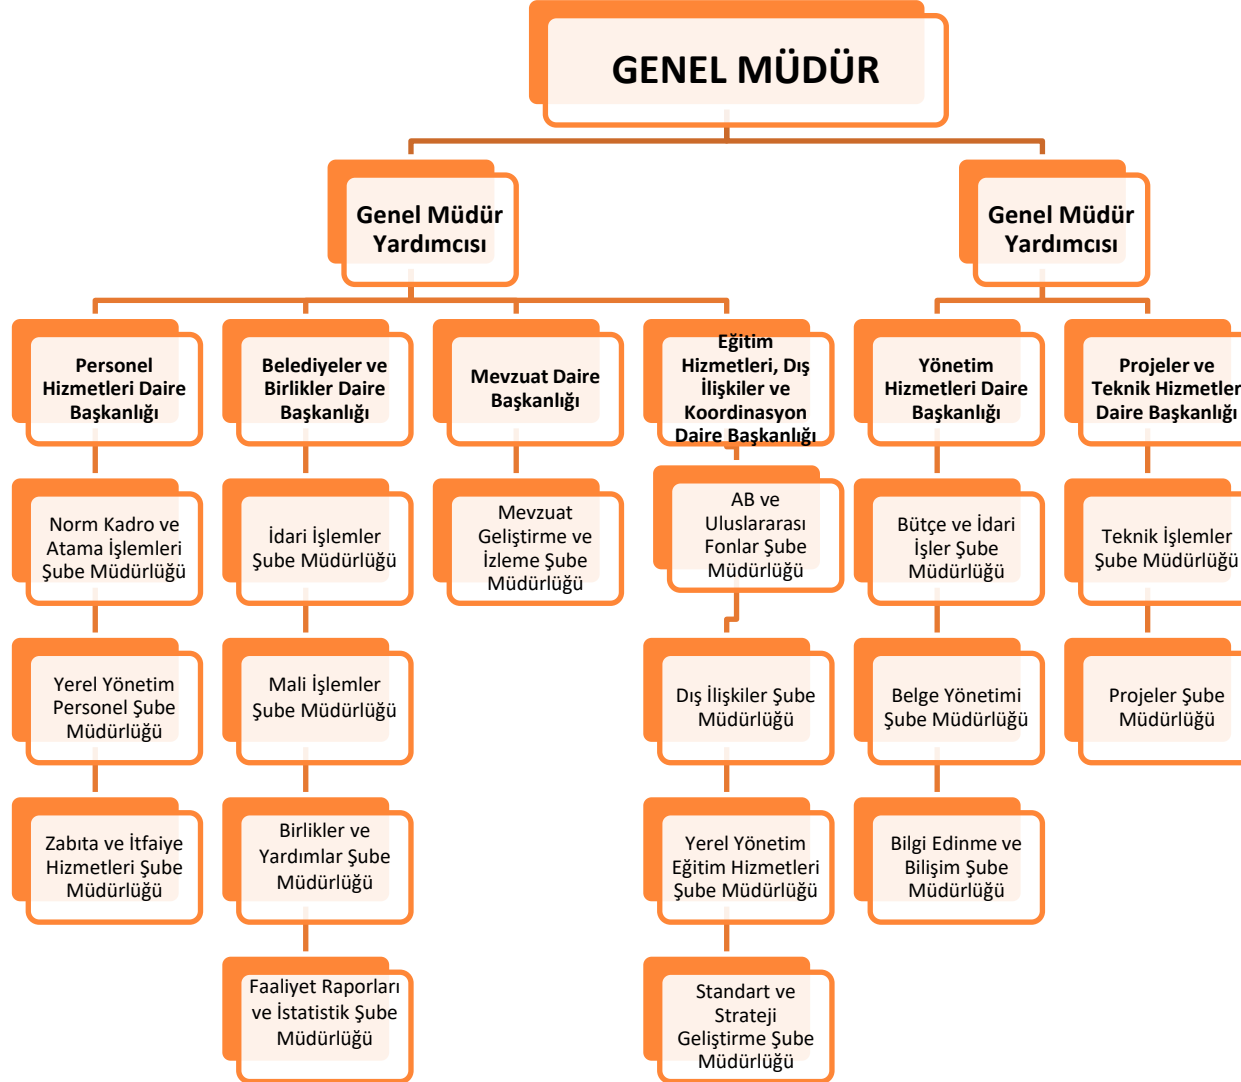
GENEL MÜDÜR

Genel Müdür Yardımcısı

Genel Müdür Yardımcısı

Personel Hizmetleri Daire Başkanlığı

Norm Kadro ve Atama İşlemleri Şube Müdürlüğü

Yerel Yönetim Personel Şube Müdürlüğü

Zabıta ve İtfaiye Hizmetleri Şube Müdürlüğü

Belediyeler ve Birlikler Daire Başkanlığı

İdari İşlemler Şube Müdürlüğü

Mali İşlemler Şube Müdürlüğü

Birlikler ve Yardımlar Şube Müdürlüğü

Faaliyet Raporları ve İstatistik Şube Müdürlüğü

Mevzuat Daire Başkanlığı

Mevzuat Geliştirme ve İzleme Şube Müdürlüğü

Eğitim Hizmetleri, Dış İlişkiler ve Koordinasyon Daire Başkanlığı

AB ve Uluslararası Fonlar Şube Müdürlüğü

Dış İlişkiler Şube Müdürlüğü

Yerel Yönetim Eğitim Hizmetleri Şube Müdürlüğü

Standart ve Strateji Geliştirme Şube Müdürlüğü

Yönetim Hizmetleri Daire Başkanlığı

Bütçe ve İdari İşler Şube Müdürlüğü

Belge Yönetimi Şube Müdürlüğü

Bilgi Edinme ve Bilişim Şube Müdürlüğü

Projeler ve Teknik Hizmetler Daire Başkanlığı

Teknik İşlemler Şube Müdürlüğü

Projeler Şube Müdürlüğü